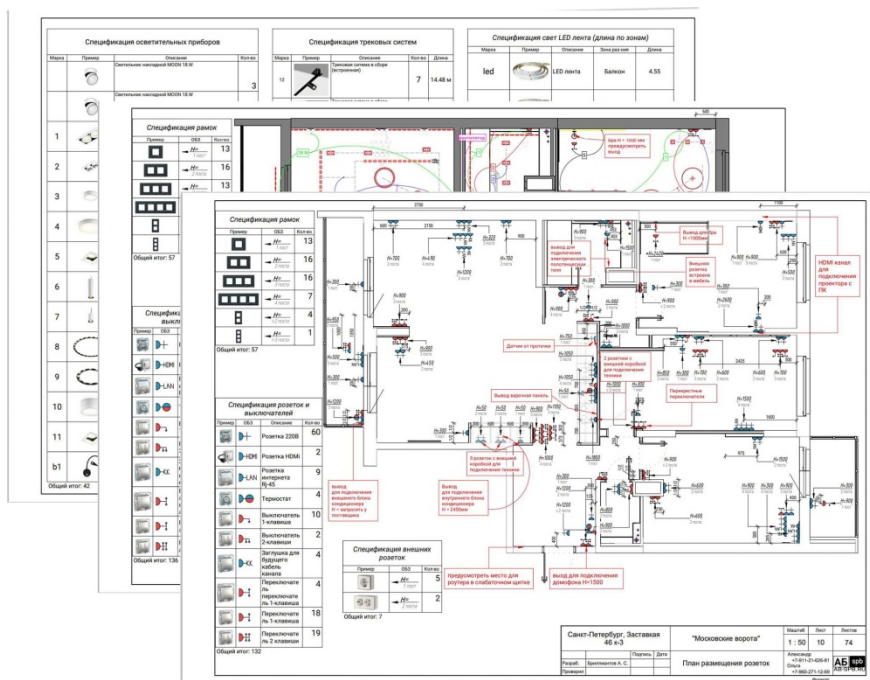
Спецификация осветительных приборов

| Марка | Пример | Описание | Кол-во |
|---|---|---|---|
| | | Светильник накладной MOON 18 W | 3 |
| | | Светильник накладной MOON 18 W | |
| 1 | | | |
| 2 | | | |
| 3 | | | |
| 4 | | | |
| 5 | | | |
| 6 | | | |
| 7 | | | |
| 8 | | | |
| 9 | | | |
| 10 | | | |
| 11 | | | |
| b1 | | | |

Общий итог: 42

Спецификация трековых систем

| Марка | Пример | Описание | Кол-во | Длина |
|---|---|---|---|---|
| 12 | | Трековая система в сборе (встроенная) | 7 | 14.48 м |

Спецификация свет LED лента (длина по зонам)

| Марка | Пример | Описание | Зона ра-ния | Длина |
|---|---|---|---|---|
| led | | LED лента | Балкон | 4.55 |

Спецификация рамок

| Пример | ОБЗ | Кол-во |
|---|---|---|
| | | 13 |
| | | 16 |
| | | 13 |

Общий итог: 57

Общий итог: 136

Спецификация рамок

| Пример | ОБЗ | Кол-во |
|---|---|---|
| | | 13 |
| | | 16 |
| | | 16 |
| | | 7 |
| | | 4 |
| | | 1 |

Общий итог: 57

Спецификация розеток и выключателей

| Пример | ОБЗ | Описание | Кол-во |
|---|---|---|---|
| | | Розетка 220В | 60 |
| | HDMI | Розетка HDMi | 2 |
| | LAN | Розетка интернета Rj-45 | 9 |
| | | Термостат | 4 |
| | | Выключатель 1-клавиша | 10 |
| | | Выключатель 2-клавиши | 2 |
| | KK | Заглушка для будущего кабель канала | 4 |
| | | Переключатель переключатель 1-клавиша | 4 |
| | | Переключатель 1-клавиша | 18 |
| | | Переключатель 2 клавиши | 19 |

Общий итог: 132

Спецификация внешних розеток

| Пример | ОБЗ | Кол-во |
|---|---|---|
| | | 5 |
| | | 2 |

Общий итог: 7

выход для подключения электрического полотенцесушителя

Выход для бра H=1000мм

Внешняя розетка встроена в мебель

HDMI канал для подключения проектора с ПК

Датчик от протечки

2 розетки с внешней коробкой для подключения техники

Вывод варочная панель

Перекрестные переключатели

3 розетки с внешней коробкой для подключения техники

выход для подключения внешнего блока кондиционера H - запросить у поставщика

выход для подключения внутреннего блока кондиционера H = 2450мм

предусмотреть место для роутера в слаботочном щитке

выход для подключения домофона H=1500

Санкт-Петербург, Заставная 46 к-3

"Московские ворота"

План размещения розеток

Разраб. Бриллиантов А. С.

Проверил

Подпись Дата

Масштаб 1 : 50

Лист 10

Листов 74

Александр +7-911-21-026-61

Ольга +7-960-271-12-00

АБ spb

AB-SPB.RU